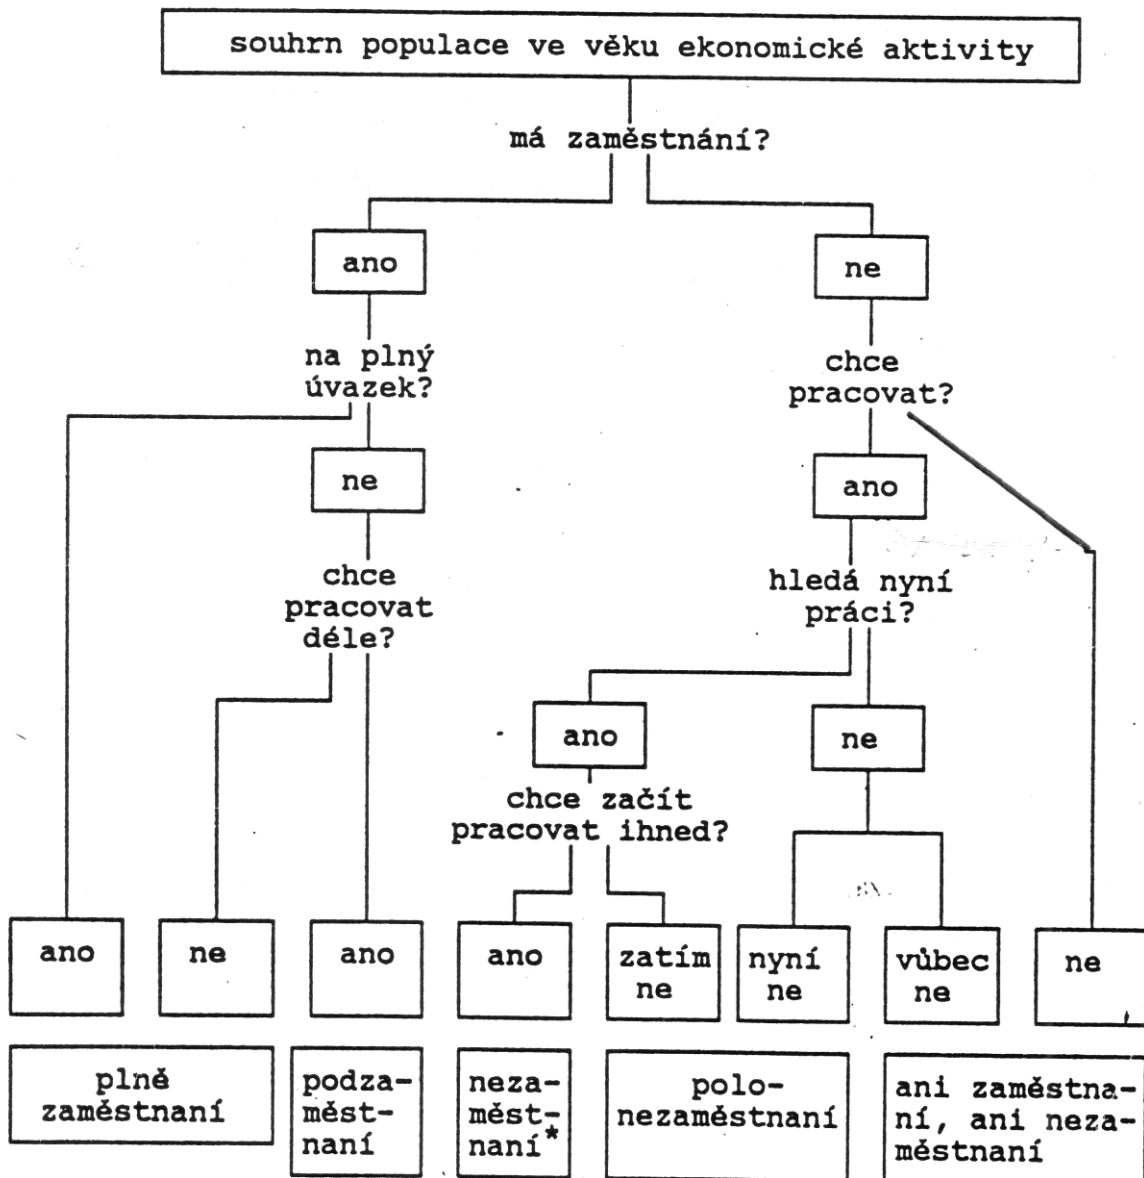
souhrn populace ve věku ekonomické aktivity

má zaměstnání?

ano

ne

na plný úvazek?

chce pracovat?

ne

ano

chce pracovat déle?

hledá nyní práci?

ano

ne

chce začít pracovat ihned?

ano

ne

ano

ano

zatím ne

nyní ne

vůbec ne

ne

plně zaměstnaní

podzaměstnaní

nezaměstnaní*

polonezaměstnaní

ani zaměstnaní, ani nezaměstnaní